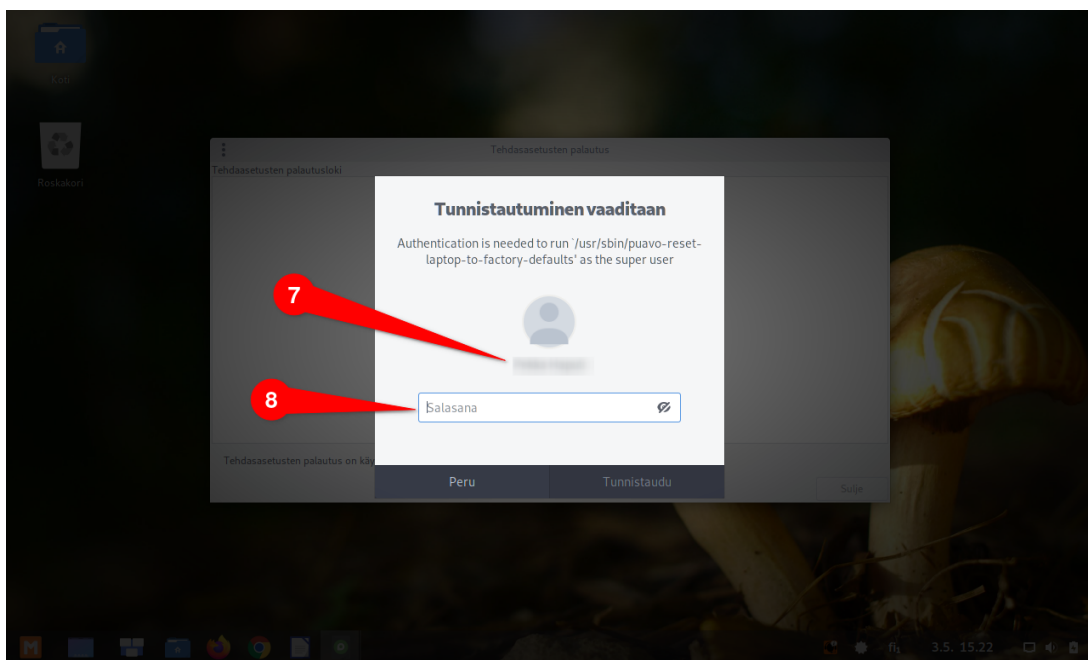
Koti

Roskakori

Tehdasasetusten palautus

Tehdasasetusten palautusloki

Tunnistautuminen vaaditaan

Authentication is needed to run `/usr/sbin/puavo-reset-laptop-to-factory-defaults' as the super user

7

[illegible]

8

Salasana

Tehdasasetusten palautus on kä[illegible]

Peru

Tunnistaudu

Sulje

fi

3.5. 15.22